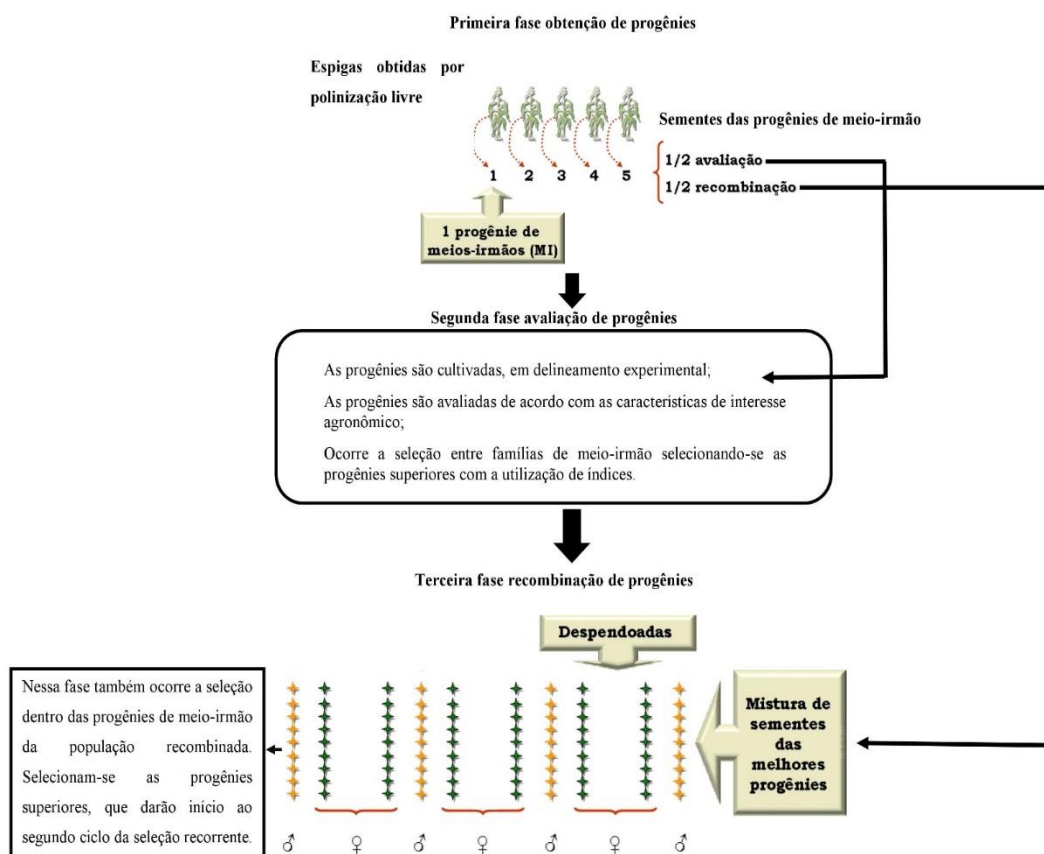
Primeira fase obtenção de progênies

Espigas obtidas por polinização livre

Sementes das progênies de meio-irmão

1 2 3 4 5

1/2 avaliação
1/2 recombinação

1 progênie de meios-irmãos (MI)

Segunda fase avaliação de progênies

As progênies são cultivadas, em delineamento experimental;

As progênies são avaliadas de acordo com as características de interesse agronômico;

Ocorre a seleção entre famílias de meio-irmão selecionando-se as progênies superiores com a utilização de índices.

Terceira fase recombinação de progênies

Despendoadas

Nessa fase também ocorre a seleção dentro das progênies de meio-irmão da população recombinada. Selecionam-se as progênies superiores, que darão início ao segundo ciclo da seleção recorrente.

Mistura de sementes das melhores progênies

♂ ♀ ♂ ♀ ♂ ♀ ♂